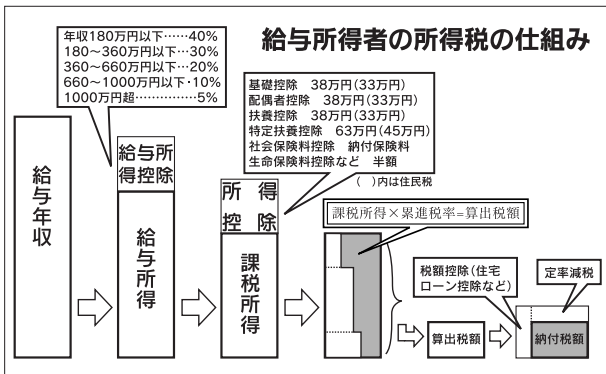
給与所得者の所得税の仕組み

年収180万円以下……40%
180～360万円以下…30%
360～660万円以下…20%
660～1000万円以下・10%
1000万円超……………5%

基礎控除　38万円(33万円)
配偶者控除　38万円(33万円)
扶養控除　38万円(33万円)
特定扶養控除　63万円(45万円)
社会保険料控除　納付保険料
生命保険料控除など　半額
(　)内は住民税

給与年収

給与所得控除

給与所得

所得控除

課税所得

課税所得×累進税率=算出税額

税額控除(住宅ローン控除など)

定率減税

算出税額

納付税額